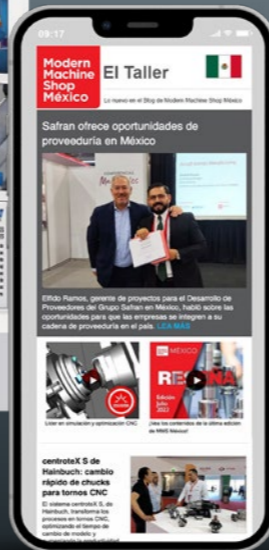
09:17

Modern Machine Shop México

El Taller

Lo nuevo en el Blog de Modern Machine Shop México

Safran ofrece oportunidades de proveeduría en México

Elfido Ramos, gerente de proyectos para el Desarrollo de Proveedores del Grupo Safran en México, habló sobre las oportunidades para que las empresas se integren a su cadena de proveeduría en el país. LEA MÁS

Líder en simulación y optimización CNC

MÉXICO

REGIONA

Edición Julio 2022

¡Vea los contenidos de la última edición de MMS México!

centroteX S de Hainbuch: cambio rápido de chucks para tornos CNC

El sistema centroteX S, de Hainbuch, transforma los procesos en tornos CNC, optimizando el tiempo de cambio de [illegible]